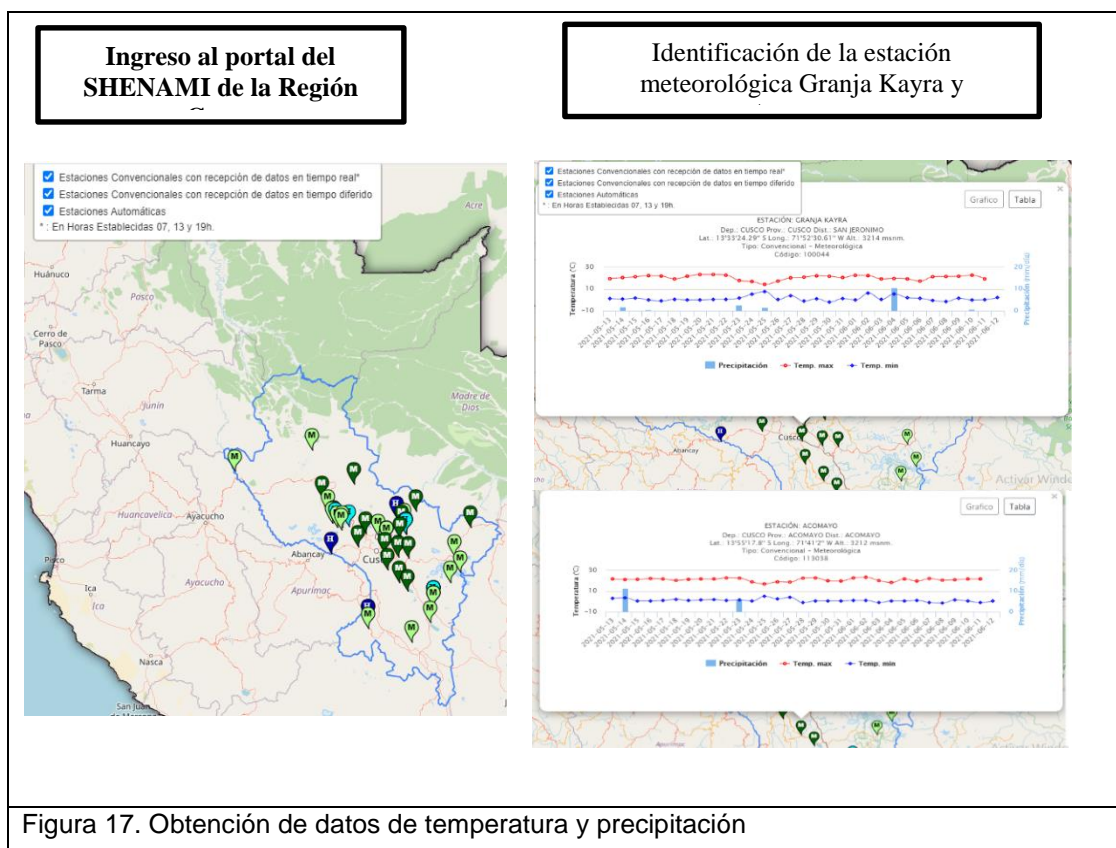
Ingreso al portal del SHENAMI de la Región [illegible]

Identificación de la estación meteorológica Granja Kayra y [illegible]

Estaciones Convencionales con recepción de datos en tiempo real*
Estaciones Convencionales con recepción de datos en tiempo diferido
Estaciones Automáticas
*: En Horas Establecidas 07, 13 y 19h.

Acre
Huánuco
Pasco
Cerro de Pasco
Tarma
Junín
Madre de Dios
Huancayo
Huancavelica
Ayacucho
Abancay
Cusco
Apurímac
Pisco
Ica
Ica
Ayacucho
Nasca
San Juan de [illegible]

Estaciones Convencionales con recepción de datos en tiempo real*
Estaciones Convencionales con recepción de datos en tiempo diferido
Estaciones Automáticas
*: En Horas Establecidas 07, 13 y 19h.

Grafico
Tabla

ESTACIÓN: GRANJA KAYRA
Dep.: CUSCO Prov.: CUSCO Dist.: SAN JERONIMO
Lat.: 13°33'24.29" S Long.: 71°52'30.61" W Alt.: 3214 msnm.
Tipo: Convencional - Meteorológica
Código: 100044

Temperatura (°C)
Precipitación (mm/día)
30
10
-10
20
10
0
2021-05-13 2021-05-14 2021-05-15 2021-05-16 2021-05-17 2021-05-18 2021-05-19 2021-05-20 2021-05-21 2021-05-22 2021-05-23 2021-05-24 2021-05-25 2021-05-26 2021-05-27 2021-05-28 2021-05-29 2021-05-30 2021-05-31 2021-06-01 2021-06-02 2021-06-03 2021-06-04 2021-06-05 2021-06-06 2021-06-07 2021-06-08 2021-06-09 2021-06-10 2021-06-11 2021-06-12

Precipitación
Temp. max
Temp. min

Abancay
Cusco
Activar Windo

Grafico
Tabla

ESTACIÓN: ACOMAYO
Dep.: CUSCO Prov.: ACOMAYO Dist.: ACOMAYO
Lat.: 13°55'17.8" S Long.: 71°41'2" W Alt.: 3212 msnm.
Tipo: Convencional - Meteorológica
Código: 113038

Temperatura (°C)
Precipitación (mm/día)
30
10
-10
20
10
0
2021-05-13 2021-05-14 2021-05-15 2021-05-16 2021-05-17 2021-05-18 2021-05-19 2021-05-20 2021-05-21 2021-05-22 2021-05-23 2021-05-24 2021-05-25 2021-05-26 2021-05-27 2021-05-28 2021-05-29 2021-05-30 2021-05-31 2021-06-01 2021-06-02 2021-06-03 2021-06-04 2021-06-05 2021-06-06 2021-06-07 2021-06-08 2021-06-09 2021-06-10 2021-06-11 2021-06-12

Precipitación
Temp. max
Temp. min

Figura 17. Obtención de datos de temperatura y precipitación